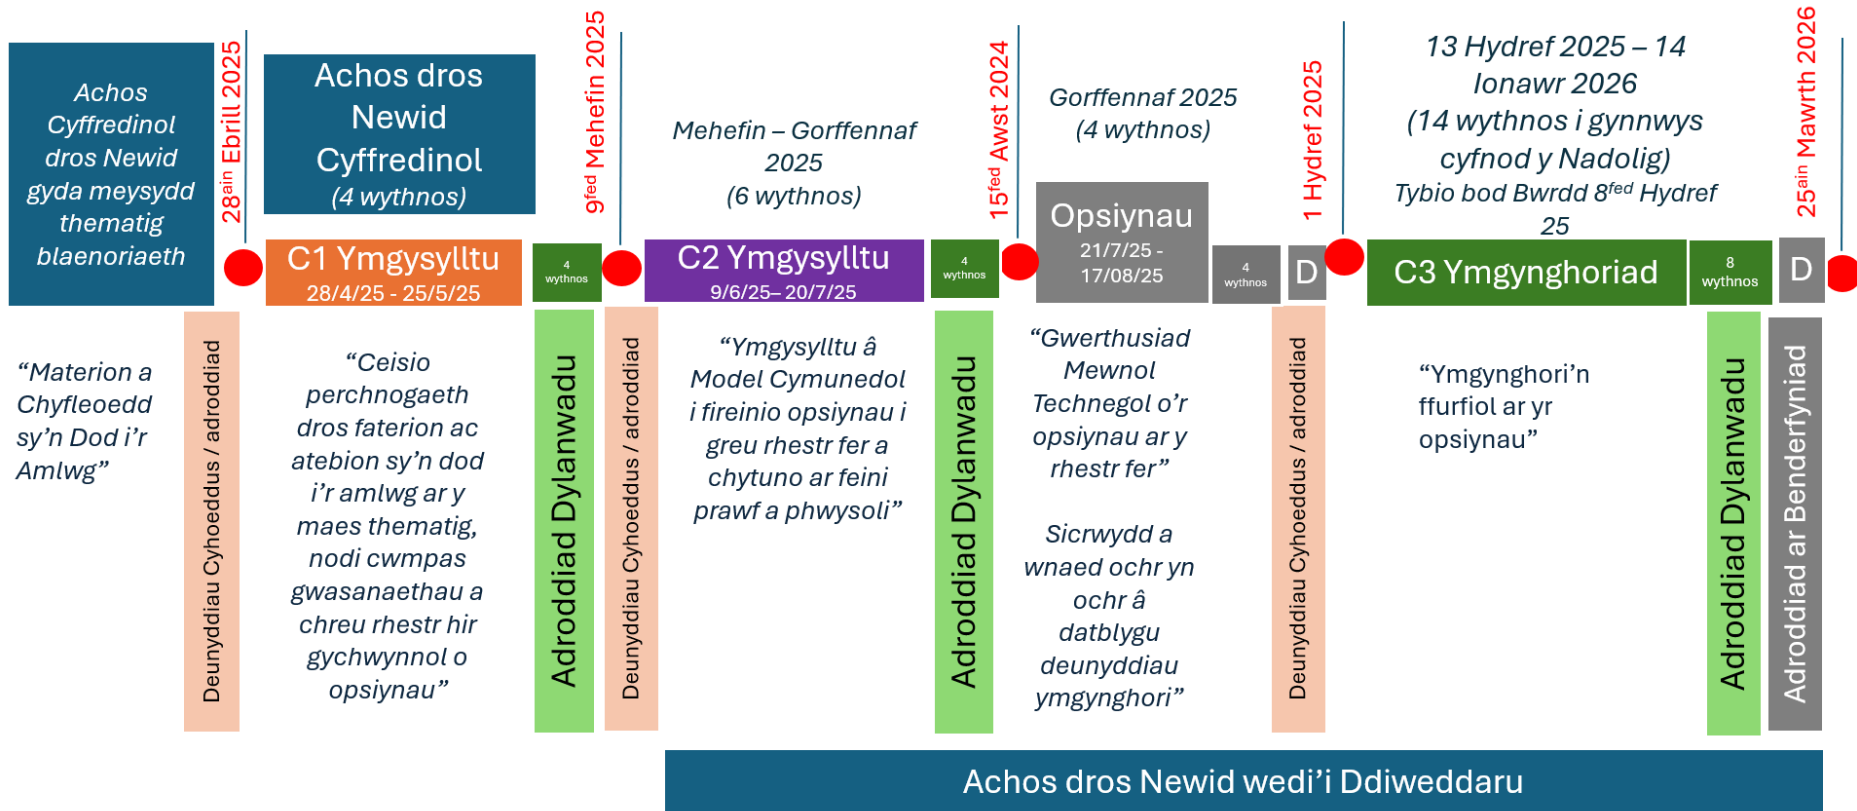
Achos Cyffredinol dros Newid gyda meysydd thematig blaenoriaeth

28$^{ain}$ Ebrill 2025

Achos dros Newid Cyffredinol (4 wythnos)

C1 Ymgysylltu
28/4/25 - 25/5/25

4 wythnos

9$^{fed}$ Mehefin 2025

Mehefin – Gorffennaf 2025 (6 wythnos)

C2 Ymgysylltu
9/6/25– 20/7/25

4 wythnos

15$^{fed}$ Awst 2024

Gorffennaf 2025 (4 wythnos)

Opsiynau
21/7/25 - 17/08/25

4 wythnos

D

1 Hydref 2025

13 Hydref 2025 – 14 Ionawr 2026 (14 wythnos i gynnwys cyfnod y Nadolig)
Tybio bod Bwrdd 8$^{fed}$ Hydref 25

C3 Ymgynghoriad

8 wythnos

D

25$^{ain}$ Mawrth 2026

"Materion a Chyfleoedd sy'n Dod i'r Amlwg"

Deunyddiau Cyhoeddus / adroddiad

"Ceisio perchnogaeth dros faterion ac atebion sy'n dod i'r amlwg ar y maes thematig, nodi cwmpas gwasanaethau a chreu rhestr hir gychwynnol o opsiynau"

Adroddiad Dylanwadu

Deunyddiau Cyhoeddus / adroddiad

"Ymgysylltu â Model Cymunedol i fireinio opsiynau i greu rhestr fer a chytuno ar feini prawf a phwysoli"

Adroddiad Dylanwadu

"Gwerthusiad Mewnol Technegol o'r opsiynau ar y rhestr fer"

Sicrwydd a wnaed ochr yn ochr â datblygu deunyddiau ymgynghori"

Deunyddiau Cyhoeddus / adroddiad

"Ymgynghori'n ffurfiol ar yr opsiynau"

Adroddiad Dylanwadu

Adroddiad ar Benderfyniad

Achos dros Newid wedi'i Ddiweddaru